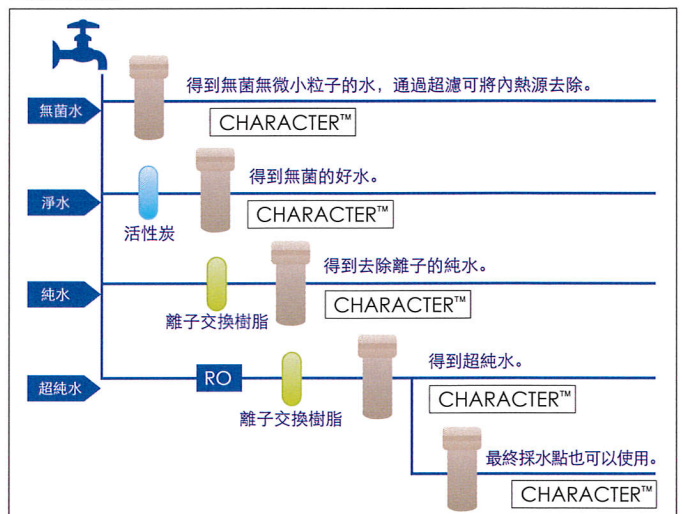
無菌水

得到無菌無微小粒子的水，通過超濾可將內熱源去除。

CHARACTER™

淨水

活性炭

得到無菌的好水。

CHARACTER™

純水

離子交換樹脂

得到去除離子的純水。

CHARACTER™

超純水

RO

離子交換樹脂

得到超純水。

CHARACTER™

最終採水點也可以使用。

CHARACTER™